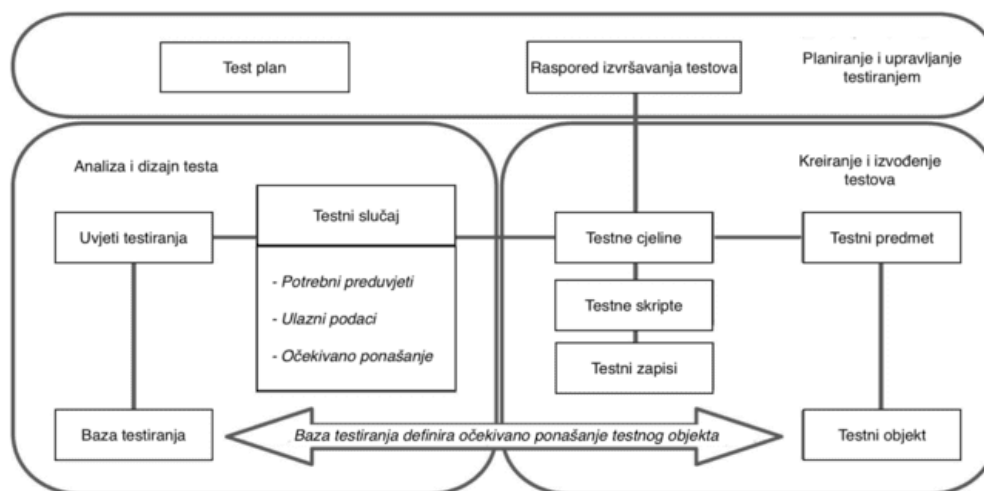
Test plan

Raspored izvršavanja testova

Planiranje i upravljanje testiranjem

Analiza i dizajn testa

Kreiranje i izvođenje testova

Uvjeti testiranja

Testni slučaj

- Potrebni preduvjeti

- Ulazni podaci

- Očekivano ponašanje

Testne cjeline

Testne skripte

Testni zapisi

Testni predmet

Baza testiranja

Baza testiranja definira očekivano ponašanje testnog objekta

Testni objekt